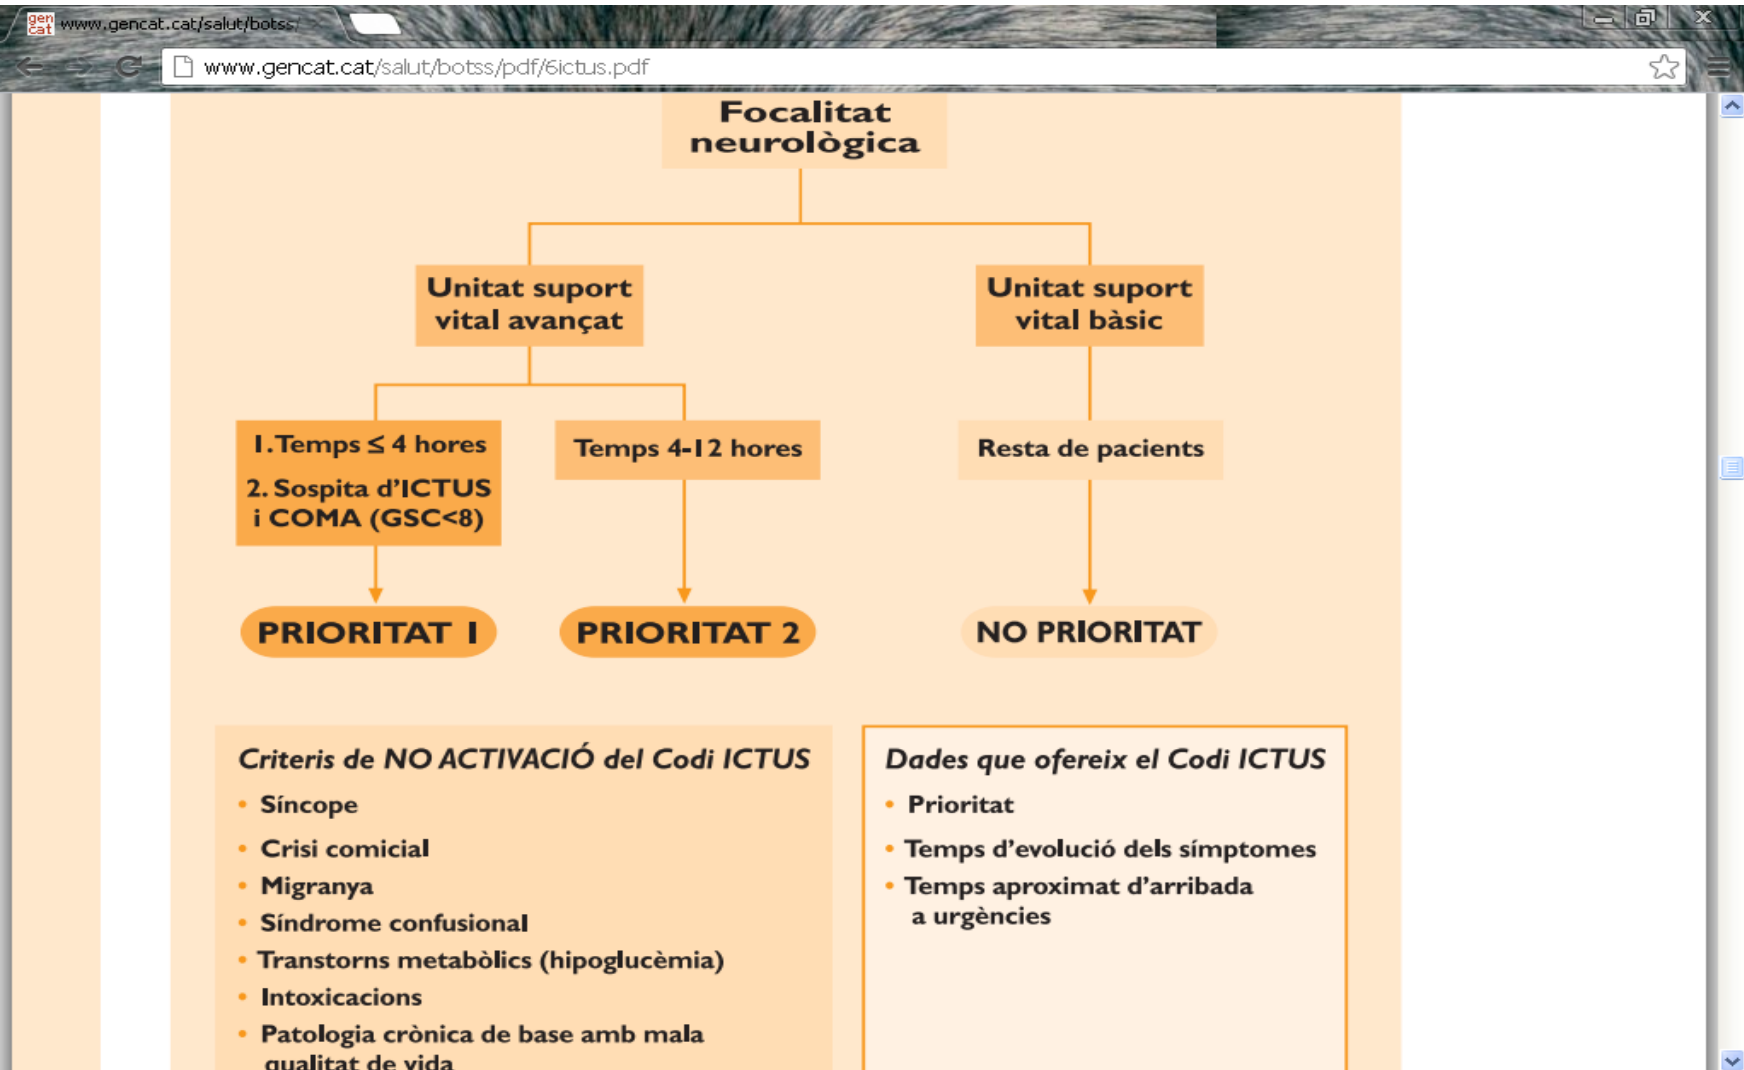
gen cat www.gencat.cat/salut/botss/

www.gencat.cat/salut/botss/pdf/6ictus.pdf

Focalitat neurològica

Unitat suport vital avançat

Unitat suport vital bàsic

1. Temps ≤ 4 hores

2. Sospita d'ICTUS i COMA (GSC<8)

Temps 4-12 hores

Resta de pacients

PRIORITAT 1

PRIORITAT 2

NO PRIORITAT

Criteris de NO ACTIVACIÓ del Codi ICTUS

- Síncope
- Crisi comicial
- Migranya
- Síndrome confusional
- Transtorns metabòlics (hipoglucèmia)
- Intoxicacions
- Patologia crònica de base amb mala qualitat de vida

Dades que ofereix el Codi ICTUS

- Prioritat
- Temps d'evolució dels símptomes
- Temps aproximat d'arribada a urgències